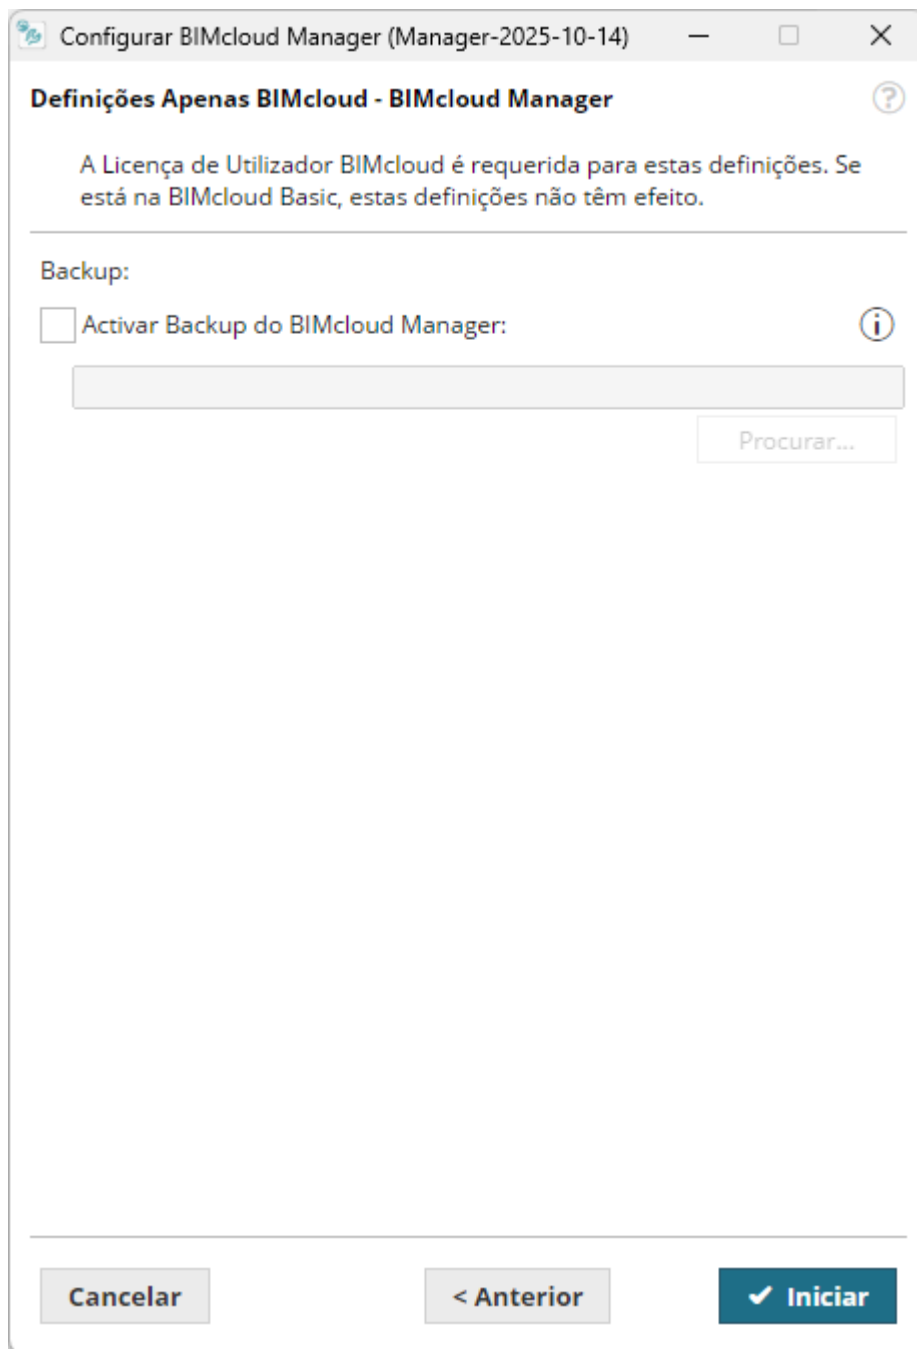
Configurar BIMcloud Manager (Manager-2025-10-14)

Definições Apenas BIMcloud - BIMcloud Manager

A Licença de Utilizador BIMcloud é requerida para estas definições. Se está na BIMcloud Basic, estas definições não têm efeito.

Backup:

Activar Backup do BIMcloud Manager:

Procurar...

Cancelar

< Anterior

✔ Iniciar